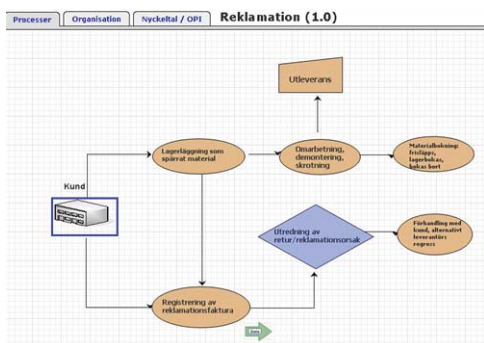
Processer | Organisation | Nyckeltal / OPI | Reklamation (1.0)

Utleverans

Lagerläggning som spärrat material

Omarbetning, demontering, skrotning

Materialbokning: frisläpp, lagerboka, bokas bort

Kund

Utredning av retur/reklamationsorsak

Förhandling med kund, alternativt leverantörs regress

Registrering av reklamationsfaktura